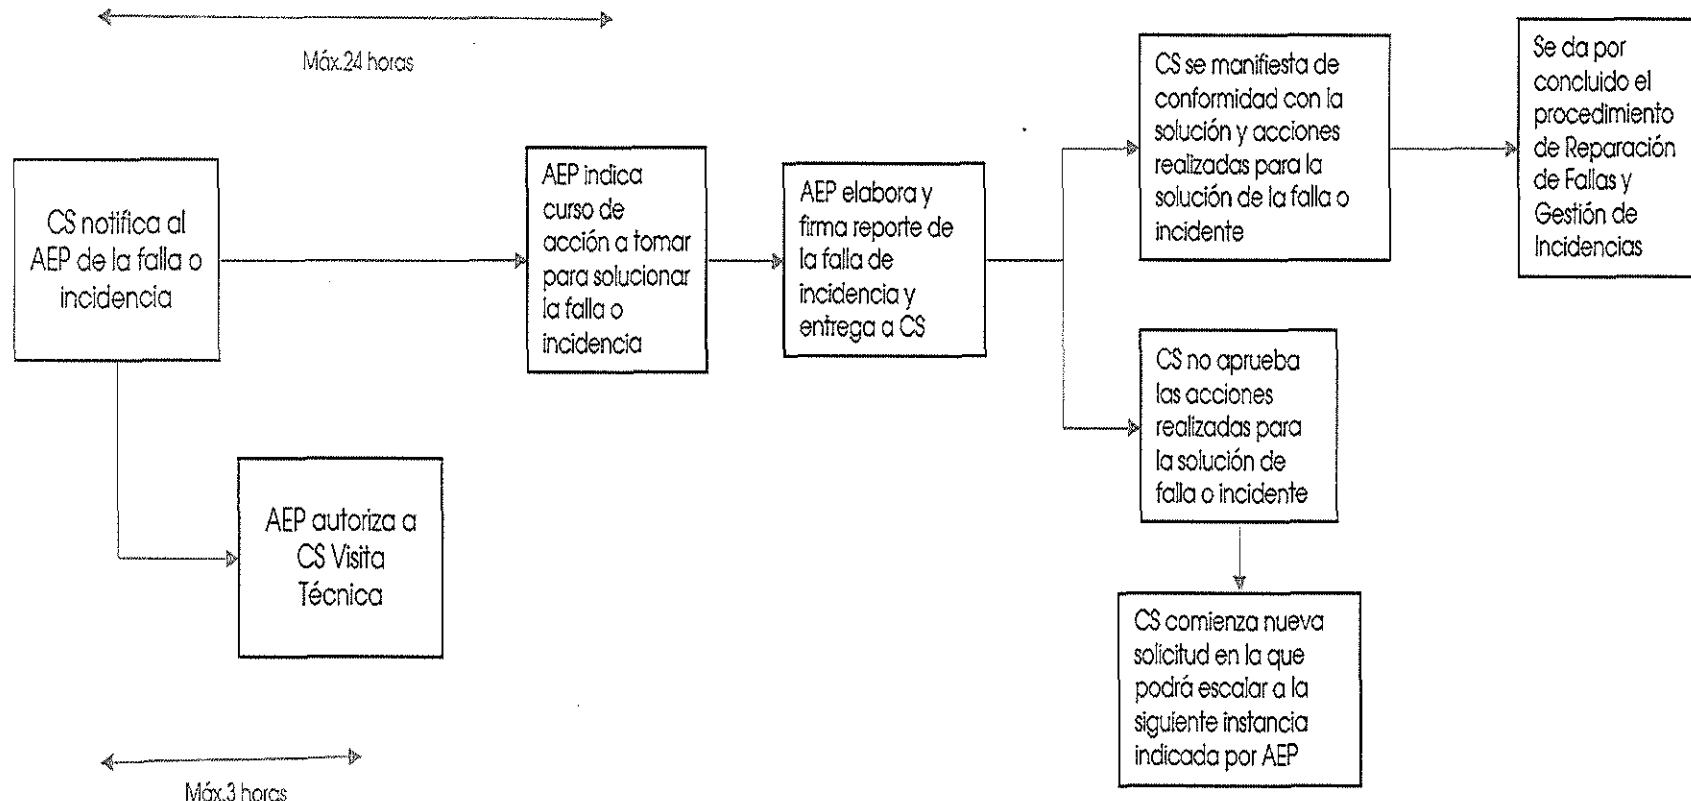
Máx.24 horas

CS notifica al AEP de la falla o incidencia

AEP indica curso de acción a tomar para solucionar la falla o incidencia

AEP elabora y firma reporte de la falla de incidencia y entrega a CS

CS se manifiesta de conformidad con la solución y acciones realizadas para la solución de la falla o incidente

Se da por concluido el procedimiento de Reparación de Fallas y Gestión de Incidencias

CS no aprueba las acciones realizadas para la solución de falla o incidente

AEP autoriza a CS Visita Técnica

CS comienza nueva solicitud en la que podrá escalar a la siguiente instancia indicada por AEP

Máx.3 horas